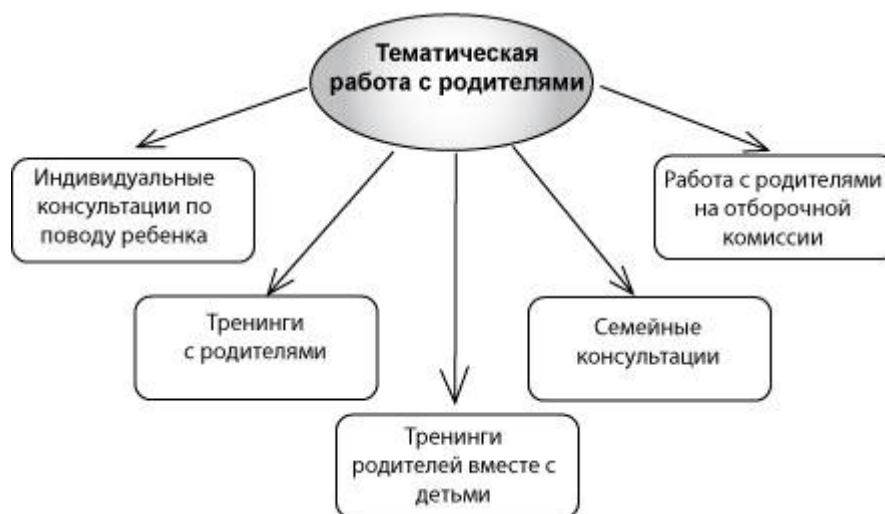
Тематическая работа с родителями

Индивидуальные консультации по поводу ребенка

Тренинги с родителями

Тренинги родителей вместе с детьми

Семейные консультации

Работа с родителями на отборочной комиссии